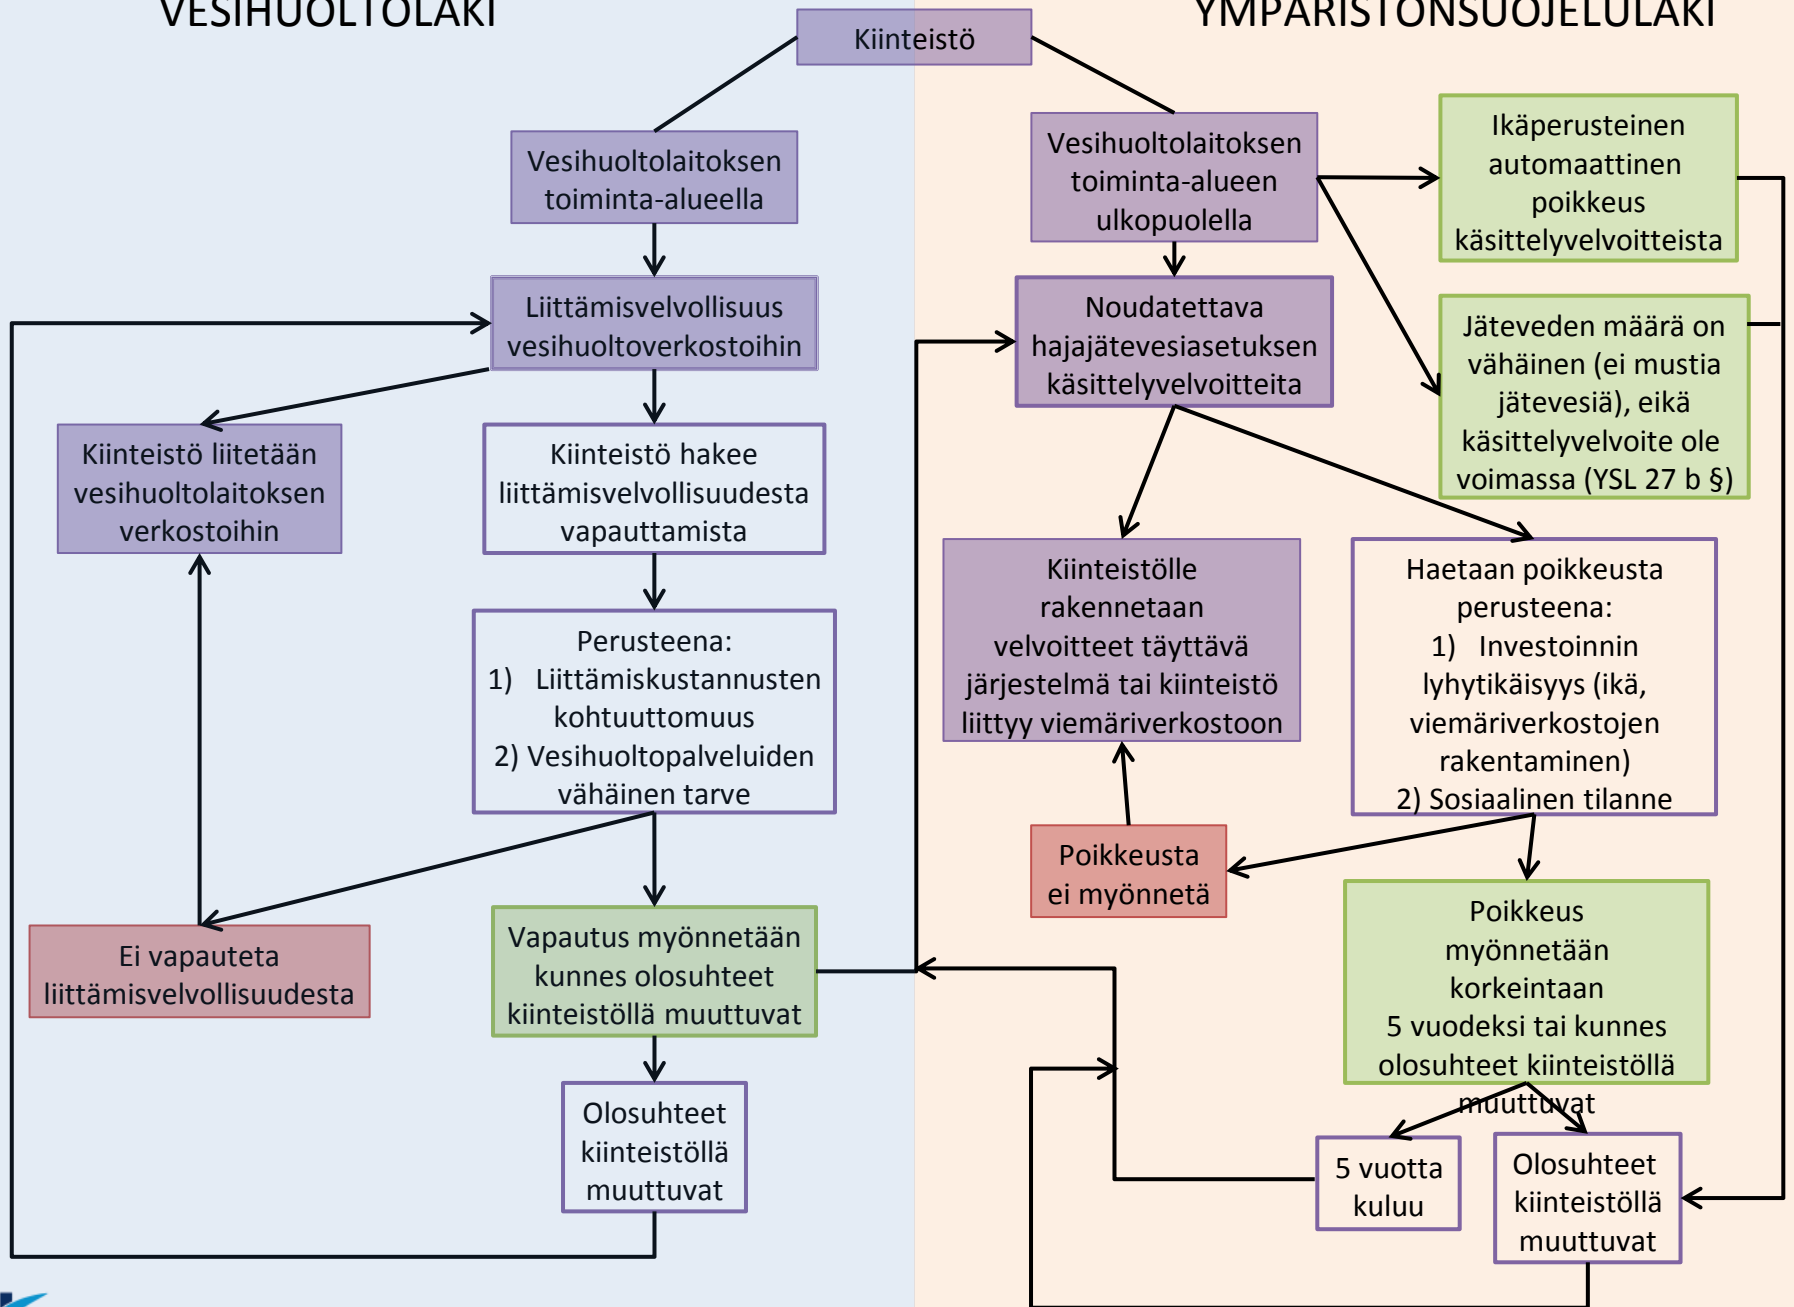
VESIHUOLTOLAKI

YMPÄRISTÖNSUOJELULAKI

Kiinteistö

Vesihuoltolaitoksen toiminta-alueella

Liittämisvelvollisuus vesihuoltoverkostoihin

Kiinteistö liitetään vesihuoltolaitoksen verkostoihin

Kiinteistö hakee liittämisvelvollisuudesta vapauttamista

Perusteena:
1) Liittämiskustannusten kohtuuttomuus
2) Vesihuoltopalveluiden vähäinen tarve

Ei vapauteta liittämisvelvollisuudesta

Vapautus myönnetään kunnes olosuhteet kiinteistöllä muuttuvat

Olosuhteet kiinteistöllä muuttuvat

Vesihuoltolaitoksen toiminta-alueen ulkopuolella

Ikäperusteinen automaattinen poikkeus käsittelyvelvoitteista

Noudatettava hajajätevesiasetuksen käsittelyvelvoitteita

Jäteveden määrä on vähäinen (ei mustia jätevesiä), eikä käsittelyvelvoite ole voimassa (YSL 27 b §)

Kiinteistölle rakennetaan velvoitteet täyttävä järjestelmä tai kiinteistö liittyy viemäriverkostoon

Haetaan poikkeusta perusteena:
1) Investoinnin lyhytikäisyys (ikä, viemäriverkostojen rakentaminen)
2) Sosiaalinen tilanne

Poikkeusta ei myönnetä

Poikkeus myönnetään korkeintaan 5 vuodeksi tai kunnes olosuhteet kiinteistöllä muuttuvat

5 vuotta kuluu

Olosuhteet kiinteistöllä muuttuvat